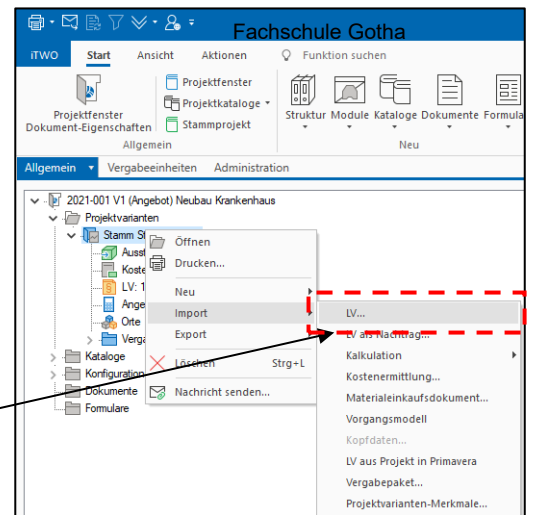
Fachschule Gotha

iTWO Start Ansicht Aktionen Funktion suchen

Projektfenster Dokument-Eigenschaften
Projektfenster
Projektkataloge
Stammprojekt
Allgemein

Struktur Module Kataloge Dokumente Formula
Neu

Allgemein Vergabeeinheiten Administration

2021-001 V1 (Angebot) Neubau Krankenhaus
Projektvarianten
Stamm St
Ausst
Koste
LV: 1
Ange
Orte
Verga
Kataloge
Konfiguration
Dokumente
Formulare

Öffnen
Drucken...
Neu
Import
Export
Löschen Strg+L
Nachricht senden...

LV...
LV als Nachtrag...
Kalkulation
Kostenermittlung...
Materialeinkaufsdokument...
Vorgangsmodell
Kopfdaten...
LV aus Projekt in Primavera
Vergabepaket...
Projektvarianten-Merkmale...